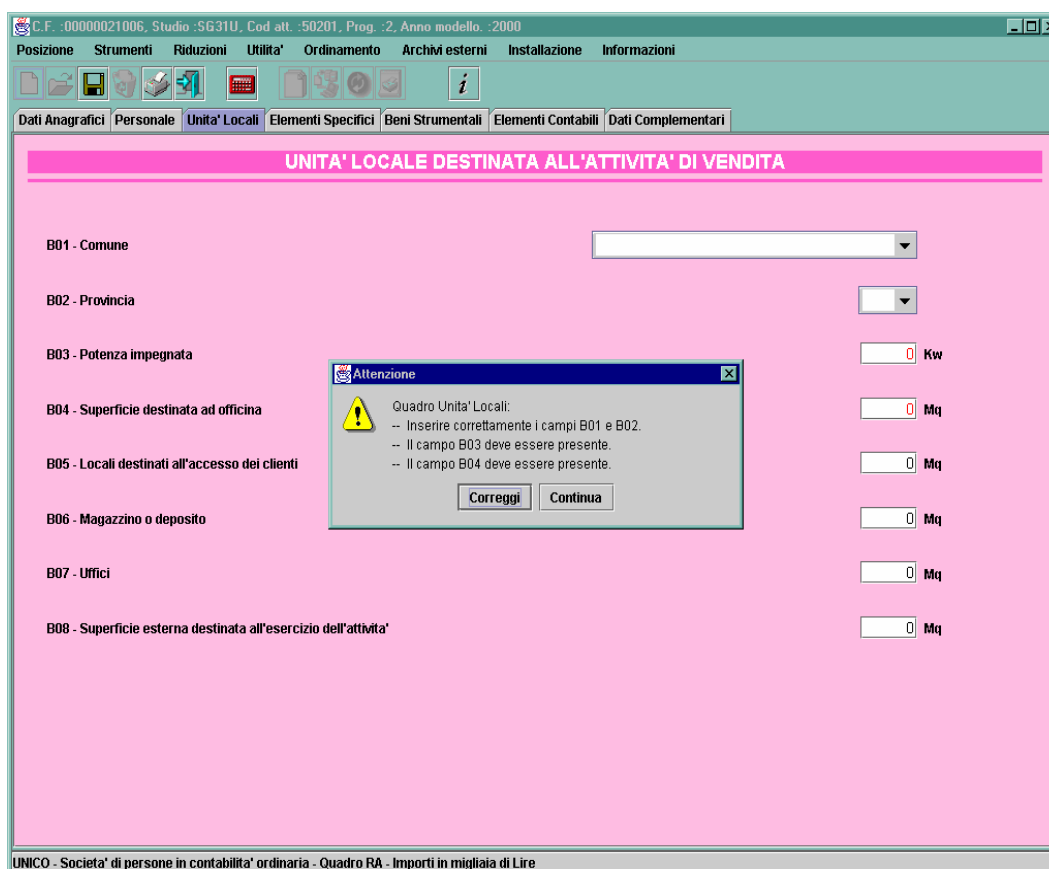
C.F. :00000021006, Studio :SG31U, Cod att. :50201, Prog. :2, Anno modello. :2000

Posizione Strumenti Riduzioni Utilita' Ordinamento Archivi esterni Installazione Informazioni

Dati Anagrafici | Personale | Unita' Locali | Elementi Specifici | Beni Strumentali | Elementi Contabili | Dati Complementari

UNITA' LOCALE DESTINATA ALL'ATTIVITA' DI VENDITA

B01 - Comune

B02 - Provincia

B03 - Potenza impegnata 0 Kw

B04 - Superficie destinata ad officina 0 Mq

B05 - Locali destinati all'accesso dei clienti 0 Mq

B06 - Magazzino o deposito 0 Mq

B07 - Uffici 0 Mq

B08 - Superficie esterna destinata all'esercizio dell'attivita' 0 Mq

Attenzione

Quadro Unita' Locali:
-- Inserire correttamente i campi B01 e B02.
-- Il campo B03 deve essere presente.
-- Il campo B04 deve essere presente.

Correggi Continua

UNICO - Societa' di persone in contabilita' ordinaria - Quadro RA - Importi in migliaia di Lire